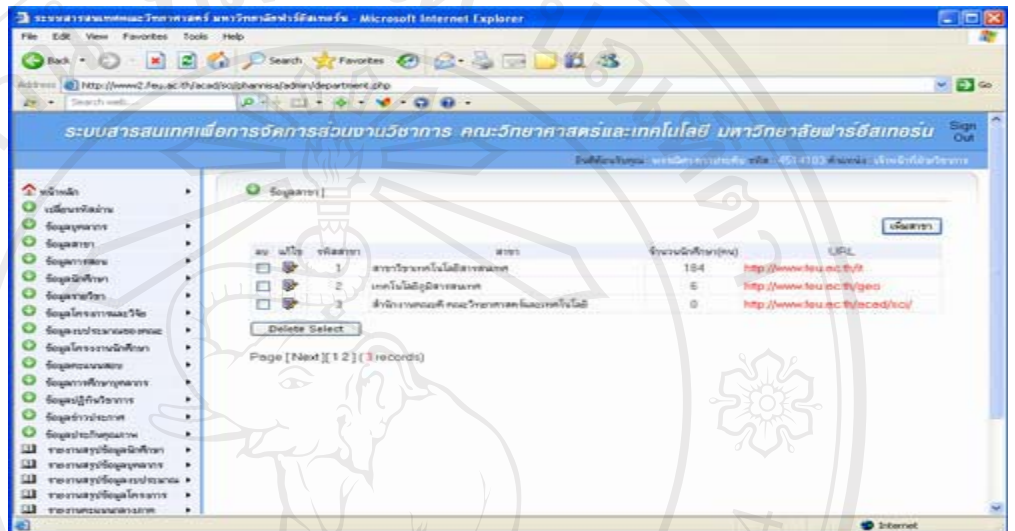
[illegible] - Microsoft Internet Explorer

File Edit View Favorites Tools Help

Back Search Favorites

Address http://www2.feu.ac.th/acad/sci/phannisa/admin/department.php Go

Search web

ระบบสารสนเทศเพื่อการจัดการส่วนงานวิชาการ คณะวิทยาศาสตร์และเทคโนโลยี มหาวิทยาลัยฟาร์อีสเทอร์น

Sign Out

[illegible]

หน้าหลัก
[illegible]
ข้อมูลบุคลากร
ข้อมูลสาขา
ข้อมูลการสอน
ข้อมูลนักศึกษา
ข้อมูลรายวิชา
ข้อมูลโครงการและวิจัย
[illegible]
ข้อมูลโครงงานนักศึกษา
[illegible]
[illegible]
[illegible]
ข้อมูลข่าวประกาศ
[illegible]
รายงานสรุปข้อมูลนักศึกษา
รายงานสรุปข้อมูลบุคลากร
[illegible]
รายงานสรุปข้อมูลโครงการ
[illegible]

ข้อมูลสาขา

เพิ่มสาขา

| ลบ | แก้ไข | รหัสสาขา | สาขา | จำนวนนักศึกษา(คน) | URL |
|---|---|---|---|---|---|
| | | 1 | สาขาวิชาเทคโนโลยีสารสนเทศ | 184 | http://www.feu.ac.th/it |
| | | 2 | เทคโนโลยีภูมิสารสนเทศ | 6 | http://www.feu.ac.th/geo |
| | | 3 | สำนักงานคณบดี คณะวิทยาศาสตร์และเทคโนโลยี | 0 | http://www.feu.ac.th/acad/sci/ |

Delete Select

Page [Next][1 2] (3 records)

Internet